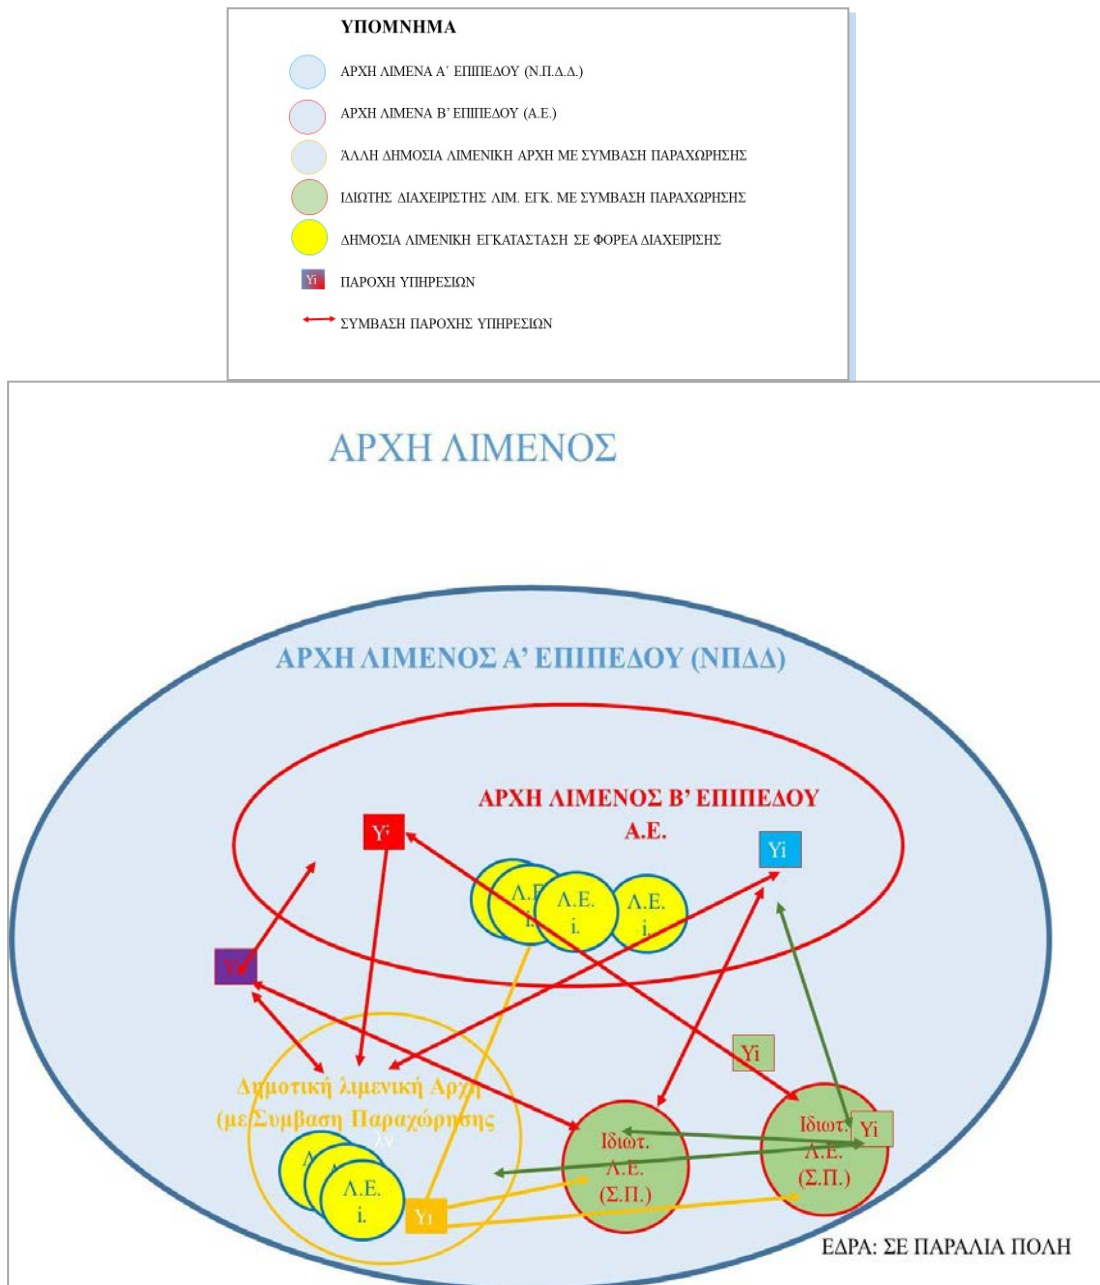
ΥΠΟΜΝΗΜΑ

ΑΡΧΗ ΛΙΜΕΝΑ Α΄ ΕΠΙΠΕΔΟΥ (Ν.Π.Δ.Δ.)

ΑΡΧΗ ΛΙΜΕΝΑ Β' ΕΠΙΠΕΔΟΥ (Α.Ε.)

ΆΛΛΗ ΔΗΜΟΣΙΑ ΛΙΜΕΝΙΚΗ ΑΡΧΗ ΜΕ ΣΥΜΒΑΣΗ ΠΑΡΑΧΩΡΗΣΗΣ

ΙΔΙΩΤΗΣ ΔΙΑΧΕΙΡΙΣΤΗΣ ΛΙΜ. ΕΓΚ. ΜΕ ΣΥΜΒΑΣΗ ΠΑΡΑΧΩΡΗΣΗΣ

ΔΗΜΟΣΙΑ ΛΙΜΕΝΙΚΗ ΕΓΚΑΤΑΣΤΑΣΗ ΣΕ ΦΟΡΕΑ ΔΙΑΧΕΙΡΙΣΗΣ

Yi ΠΑΡΟΧΗ ΥΠΗΡΕΣΙΩΝ

ΣΥΜΒΑΣΗ ΠΑΡΟΧΗΣ ΥΠΗΡΕΣΙΩΝ

ΑΡΧΗ ΛΙΜΕΝΟΣ

ΑΡΧΗ ΛΙΜΕΝΟΣ Α' ΕΠΙΠΕΔΟΥ (ΝΠΔΔ)

ΑΡΧΗ ΛΙΜΕΝΟΣ Β' ΕΠΙΠΕΔΟΥ Α.Ε.

Yi

Yi

Λ.Ε. i. Λ.Ε. i. Λ.Ε. i. Λ.Ε. i.

Yi

Yi

Δημοτική λιμενική Αρχή (με Συμβαση Παραχώρησης

Λ.Ε. i.

Yi

Ιδιωτ. Λ.Ε. (Σ.Π.)

Ιδιωτ. Λ.Ε. (Σ.Π.)

Yi

ΕΔΡΑ: ΣΕ ΠΑΡΑΛΙΑ ΠΟΛΗ